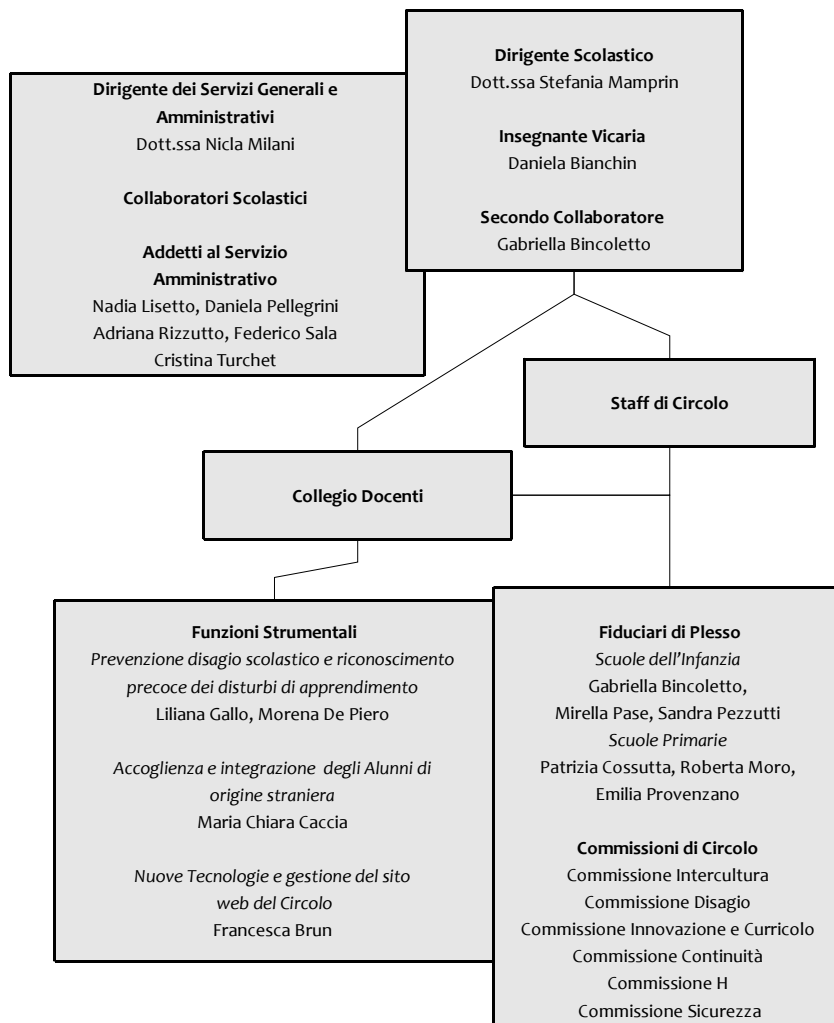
Dirigente Scolastico
Dott.ssa Stefania Mamprin

Insegnante Vicaria
Daniela Bianchin

Secondo Collaboratore
Gabriella Bincoletto

Dirigente dei Servizi Generali e Amministrativi
Dott.ssa Nicla Milani

Collaboratori Scolastici

Addetti al Servizio Amministrativo
Nadia Lisetto, Daniela Pellegrini
Adriana Rizzutto, Federico Sala
Cristina Turchet

Staff di Circolo

Collegio Docenti

Funzioni Strumentali
Prevenzione disagio scolastico e riconoscimento precoce dei disturbi di apprendimento
Liliana Gallo, Morena De Piero

Accoglienza e integrazione degli Alunni di origine straniera
Maria Chiara Caccia

Nuove Tecnologie e gestione del sito web del Circolo
Francesca Brun

Fiduciari di Plesso
Scuole dell'Infanzia
Gabriella Bincoletto,
Mirella Pase, Sandra Pezzutti
Scuole Primarie
Patrizia Cossutta, Roberta Moro,
Emilia Provenzano

Commissioni di Circolo
Commissione Intercultura
Commissione Disagio
Commissione Innovazione e Curricolo
Commissione Continuità
Commissione H
Commissione Sicurezza